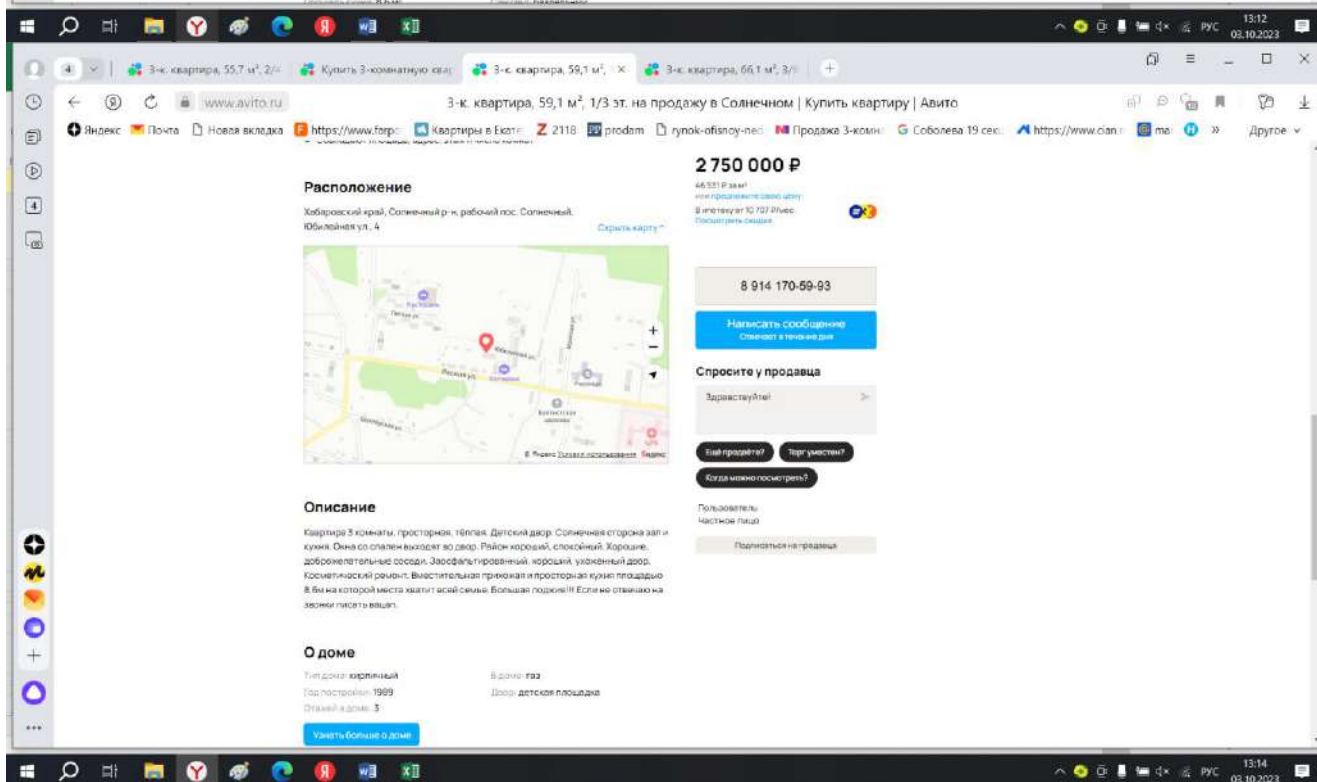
РУС 13:12 03.10.2023

3-к. квартира, 55,7 м², 2/ | Купить 3-комнатную ква | 3-к. квартира, 59,1 м², | 3-к. квартира, 66,1 м², 3/ | +

www.avito.ru 3-к. квартира, 59,1 м², 1/3 эт. на продажу в Солнечном | Купить квартиру | Авито

Яндекс Почта Новая вкладка https://www.forpo Квартиры в Екате 2118 prodam rynok-ofisnoy-ned Продажа 3-комн Соболева 19 сек https://www.cian ma » Другое

Расположение

Хабаровский край, Солнечный р-н, рабочий пос. Солнечный, Юбилейная ул., 4

Скрыть карту

© Яндекс Условия использования Яндекс

2 750 000 ₽

46 531 ₽ за м²
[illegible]
В ипотеку от 10 707 ₽/мес
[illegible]

8 914 170-59-93

Написать сообщение
Отвечает в течение дня

Спросите у продавца

Здравствуйте!

Ещё продаёте? Торг уместен? Когда можно посмотреть?

Пользователь
Частное лицо

Подписаться на продавца

Описание

Квартира 3 комнаты, просторная, тёплая. Детский двор. Солнечная сторона зал и кухня. Окна со спален выходят во двор. Район хороший, спокойный. Хорошие, доброжелательные соседи. Заасфальтированный, хороший, ухоженный двор. Косметический ремонт. Вместительная прихожая и просторная кухня площадью 8.6м на которой места хватит всей семье. Большая лоджия!!! Если не отвечаю на звонки писать вацап.

О доме

Тип дома: кирпичный
Год постройки: 1989
Этажей в доме: 3
В доме: газ
Двор: детская площадка

Узнать больше о доме

РУС 13:14 03.10.2023